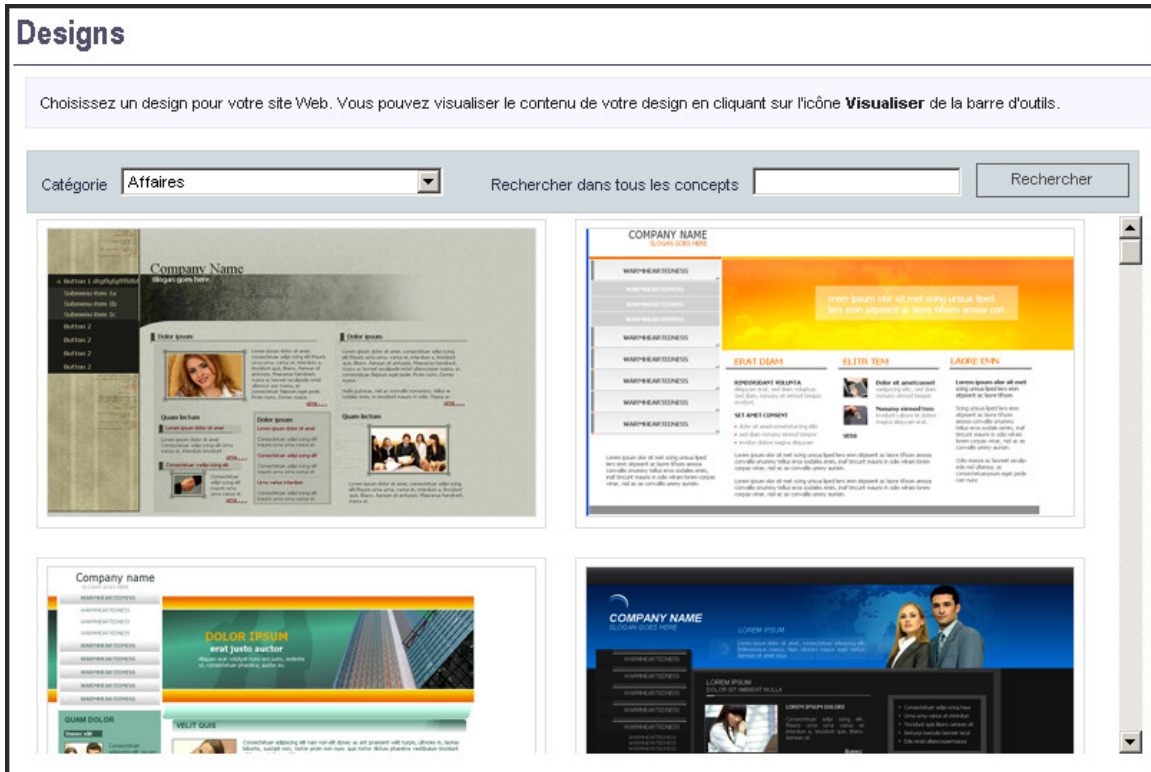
Designs

Choisissez un design pour votre site Web. Vous pouvez visualiser le contenu de votre design en cliquant sur l'icône **Visualiser** de la barre d'outils.

Catégorie Affaires

Rechercher dans tous les concepts

Rechercher

Company Name
Slogan goes here

Dolor ipsum

Dolor ipsum

Quam lectum

Dolor ipsum

Quam lectum

COMPANY NAME
SLOGAN GOES HERE

WARMHEARTEDNESS

WARMHEARTEDNESS

WARMHEARTEDNESS

WARMHEARTEDNESS

WARMHEARTEDNESS

WARMHEARTEDNESS

ERAT DIAM

ELITR TEM

LAORE EMN

Company name

WARMHEARTEDNESS

DOLOR IPSUM
erat justo auctor

QUAM DOLOR

VELIT QUIS

COMPANY NAME
SLOGAN GOES HERE

LOREM IPSUM

LOREM IPSUM
DOLOR SIT AMBIENT NULLA

LOREM IPSUM DOLOR